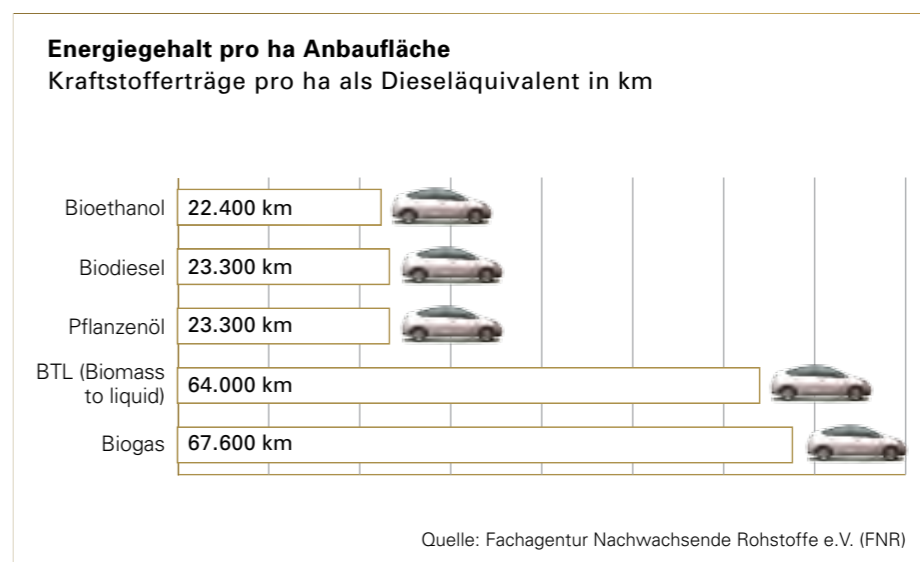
**Energiegehalt pro ha Anbaufläche**
Kraftstofferträge pro ha als Dieseläquivalent in km

| | |
|---|---|
| Bioethanol | 22.400 km |
| Biodiesel | 23.300 km |
| Pflanzenöl | 23.300 km |
| BTL (Biomass to liquid) | 64.000 km |
| Biogas | 67.600 km |

Quelle: Fachagentur Nachwachsende Rohstoffe e.V. (FNR)